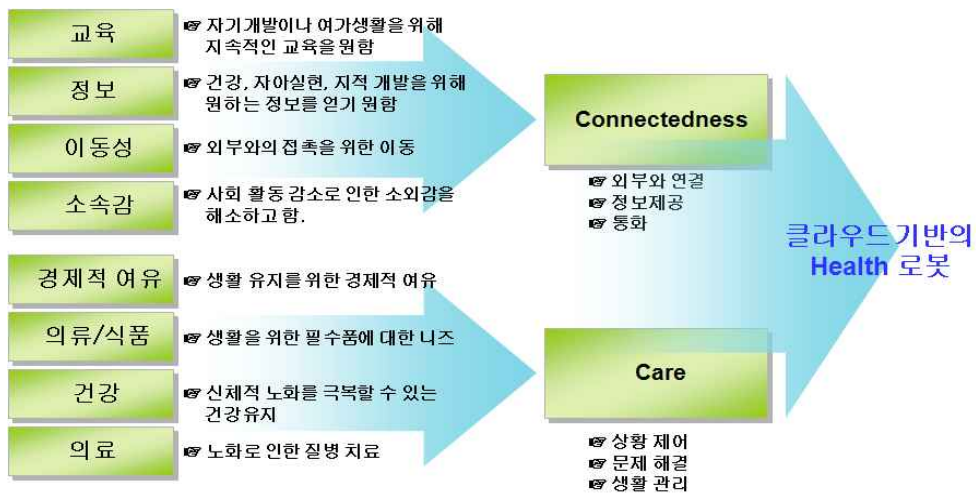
교육

☞ 자기개발이나 여가생활을 위해 지속적인 교육을 원함

정보

☞ 건강, 자아실현, 지적 개발을 위해 원하는 정보를 얻기 원함

이동성

☞ 외부와의 접촉을 위한 이동

소속감

☞ 사회 활동 감소로 인한 소외감을 해소하고 함.

경제적 여유

☞ 생활 유지를 위한 경제적 여유

의류/식품

☞ 생활을 위한 필수품에 대한 니즈

건강

☞ 신체적 노화를 극복할 수 있는 건강유지

의료

☞ 노화로 인한 질병 치료

Connectedness

☞ 외부와 연결
☞ 정보제공
☞ 통화

Care

☞ 상황 제어
☞ 문제 해결
☞ 생활 관리

클라우드 기반의 Health 로봇